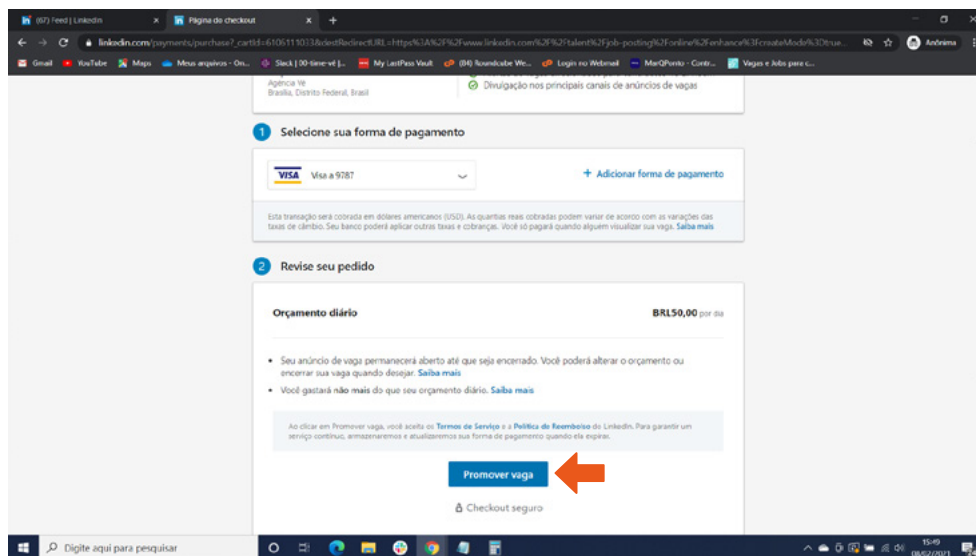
(67) Feed | LinkedIn ×
Página do checkout ×
+

linkedin.com/payments/purchase?_cartId=6106111033&destRedirectURL=https%3A%2F%2Fwww.linkedin.com%2F%2Ftalent%2Fjob-posting%2Fonline%2Fenhance%3FcreateMode%3Dtrue...
Anônima

Gmail YouTube Maps Meus arquivos - On... Slack | 00-time-vê |... My LastPass Vault (84) Roundcube We... Login no Webmail MarQPonto - Contr... Vagas e Jobs para c...

Agência Ve
Brasília, Distrito Federal, Brasil
Divulgação nos principais canais de anúncios de vagas

1 Selecione sua forma de pagamento

VISA Visa a 9787

+ Adicionar forma de pagamento

Esta transação será cobrada em dólares americanos (USD). As quantias reais cobradas podem variar de acordo com as variações das taxas de câmbio. Seu banco poderá aplicar outras taxas e cobranças. Você só pagará quando alguém visualizar sua vaga. Saiba mais

2 Revise seu pedido

Orçamento diário
BRL50,00 por dia

• Seu anúncio de vaga permanecerá aberto até que seja encerrado. Você poderá alterar o orçamento ou encerrar sua vaga quando desejar. Saiba mais
• Você gastará não mais do que seu orçamento diário. Saiba mais

Ao clicar em Promover vaga, você aceita os Termos de Serviço e a Política de Reembolso do LinkedIn. Para garantir um serviço contínuo, armazenaremos e atualizaremos sua forma de pagamento quando ela expirar.

Promover vaga

Checkout seguro

Digite aqui para pesquisar
15:49
08/02/2021